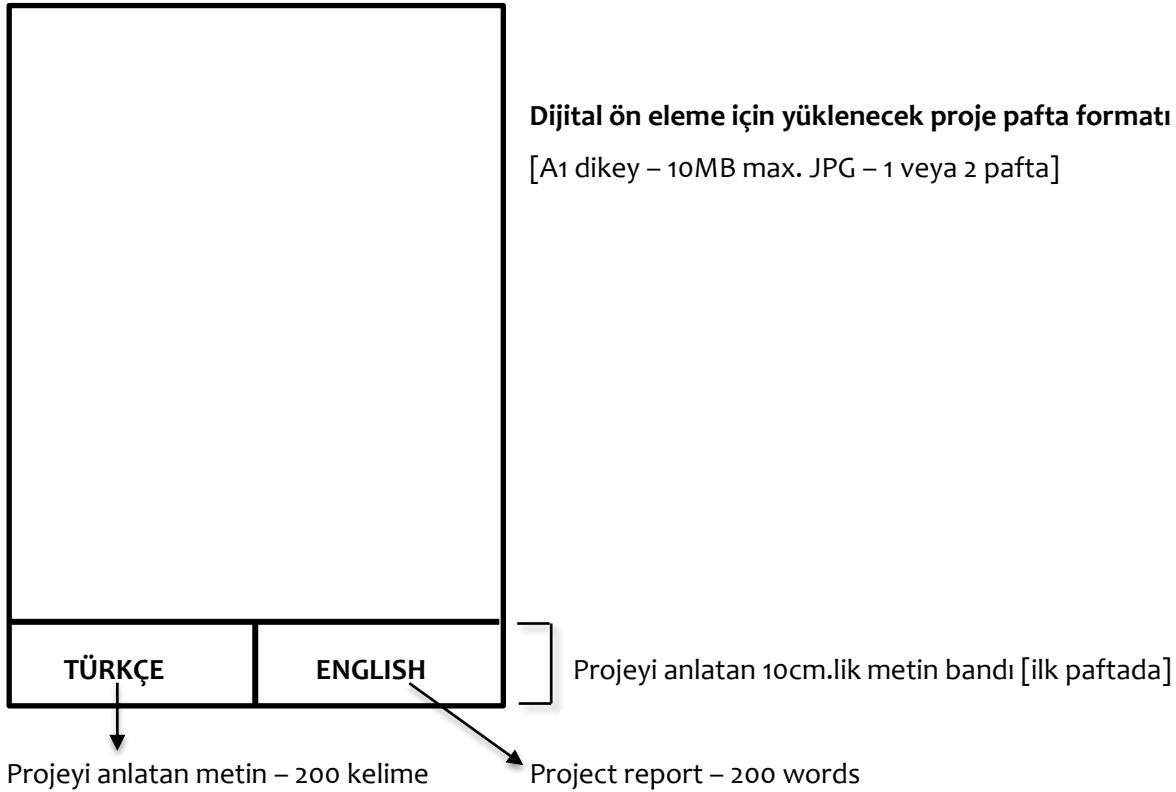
**Dijital ön eleme için yüklenecek proje pafta formatı**

[A1 dikey – 10MB max. JPG – 1 veya 2 pafta]

TÜRKÇE

ENGLISH

Projeyi anlatan 10cm.lik metin bandı [ilk paftada]

Projeyi anlatan metin – 200 kelime

Project report – 200 words